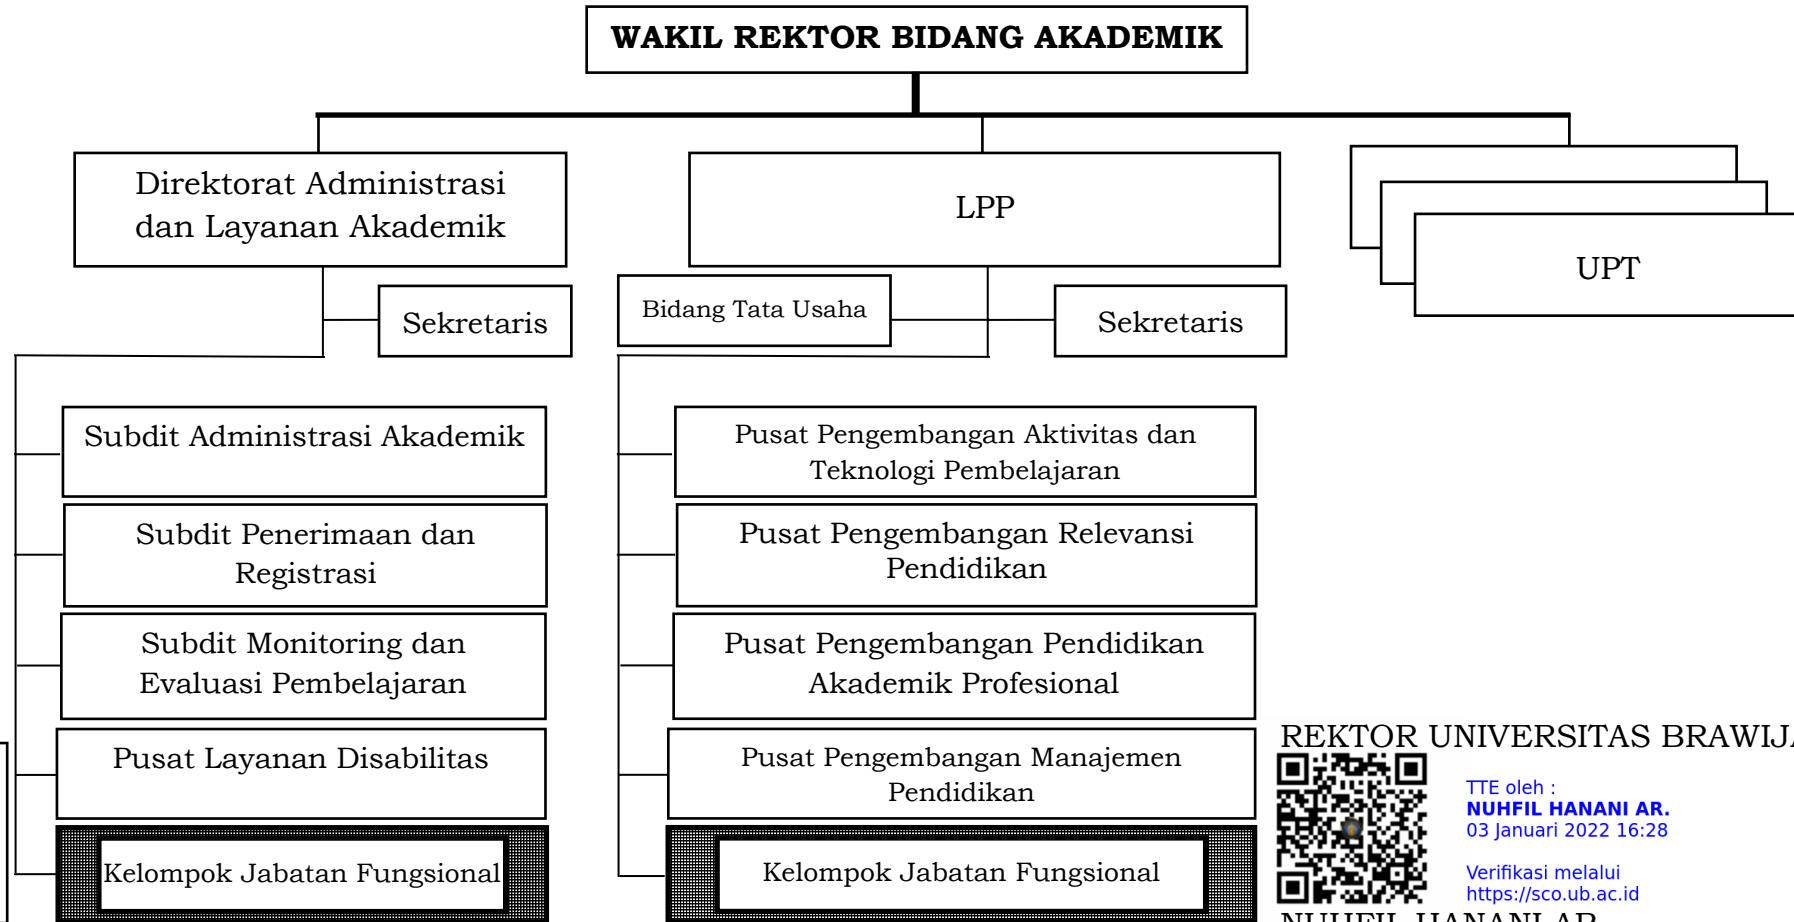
WAKIL REKTOR BIDANG AKADEMIK

Direktorat Administrasi dan Layanan Akademik

LPP

UPT

Sekretaris

Bidang Tata Usaha

Sekretaris

Subdit Administrasi Akademik

Subdit Penerimaan dan Registrasi

Subdit Monitoring dan Evaluasi Pembelajaran

Pusat Layanan Disabilitas

Kelompok Jabatan Fungsional

Pusat Pengembangan Aktivitas dan Teknologi Pembelajaran

Pusat Pengembangan Relevansi Pendidikan

Pusat Pengembangan Pendidikan Akademik Profesional

Pusat Pengembangan Manajemen Pendidikan

Kelompok Jabatan Fungsional

REKTOR UNIVERSITAS BRAWIJ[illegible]

TTE oleh :
NUHFIL HANANI AR.
03 Januari 2022 16:28

Verifikasi melalui
https://sco.ub.ac.id

NUHFIL HANANI AR.